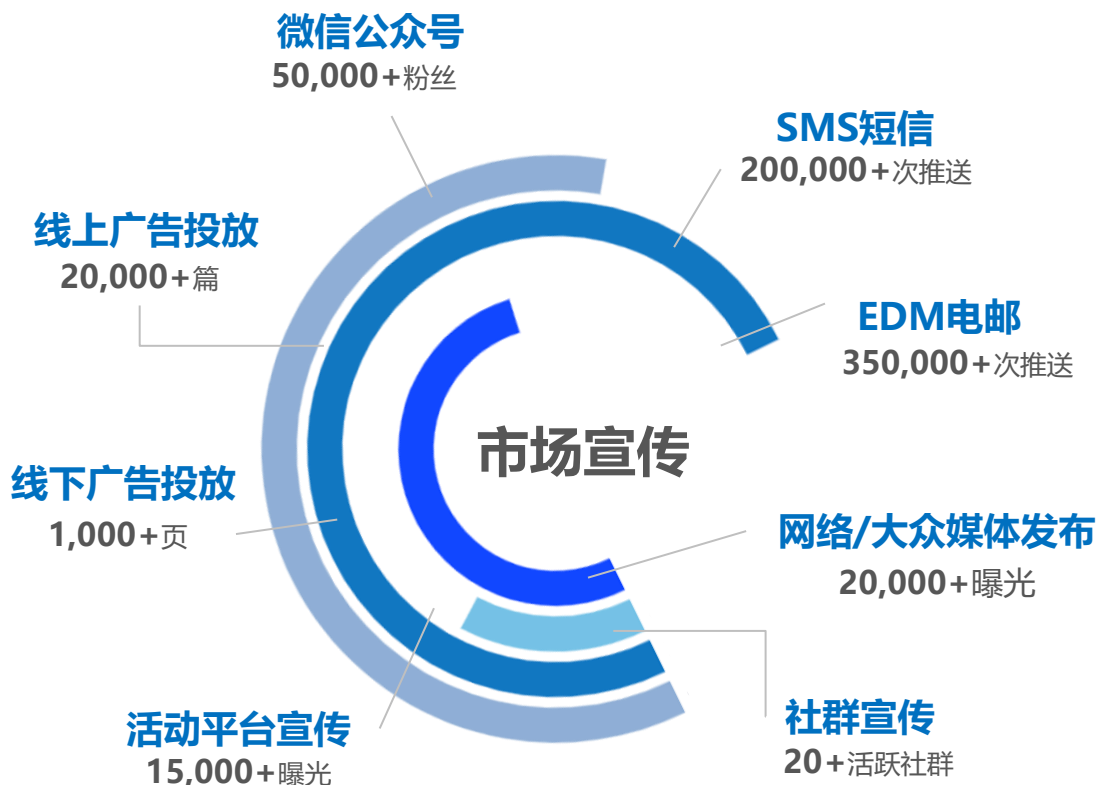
微信公众号
50,000+粉丝

SMS短信
200,000+次推送

线上广告投放
20,000+篇

EDM电邮
350,000+次推送

市场宣传

线下广告投放
1,000+页

网络/大众媒体发布
20,000+曝光

社群宣传
20+活跃社群

活动平台宣传
15,000+曝光